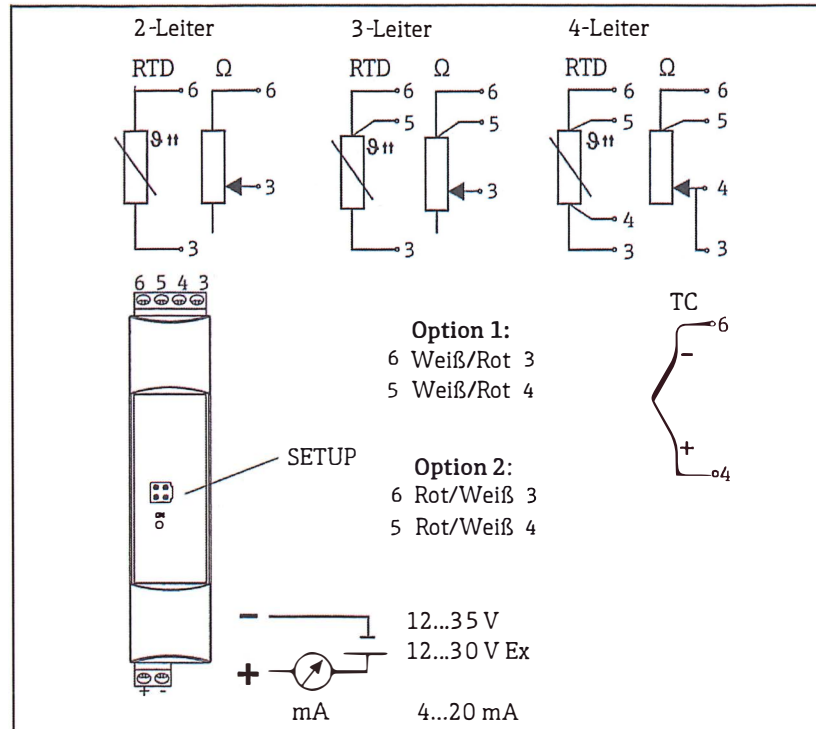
2-Leiter

RTD Ω

$\vartheta$ 6 6 3 3

3-Leiter

RTD Ω

$\vartheta$ 6 5 6 5 3 3

4-Leiter

RTD Ω

$\vartheta$ 6 5 4 3 6 5 4 3

6 5 4 3

TC

6

–

+

4

**Option 1:**
6 Weiß/Rot 3
5 Weiß/Rot 4

SETUP

**Option 2:**
6 Rot/Weiß 3
5 Rot/Weiß 4

ON

–

+

+ -

12...35 V
12...30 V Ex

mA

4...20 mA